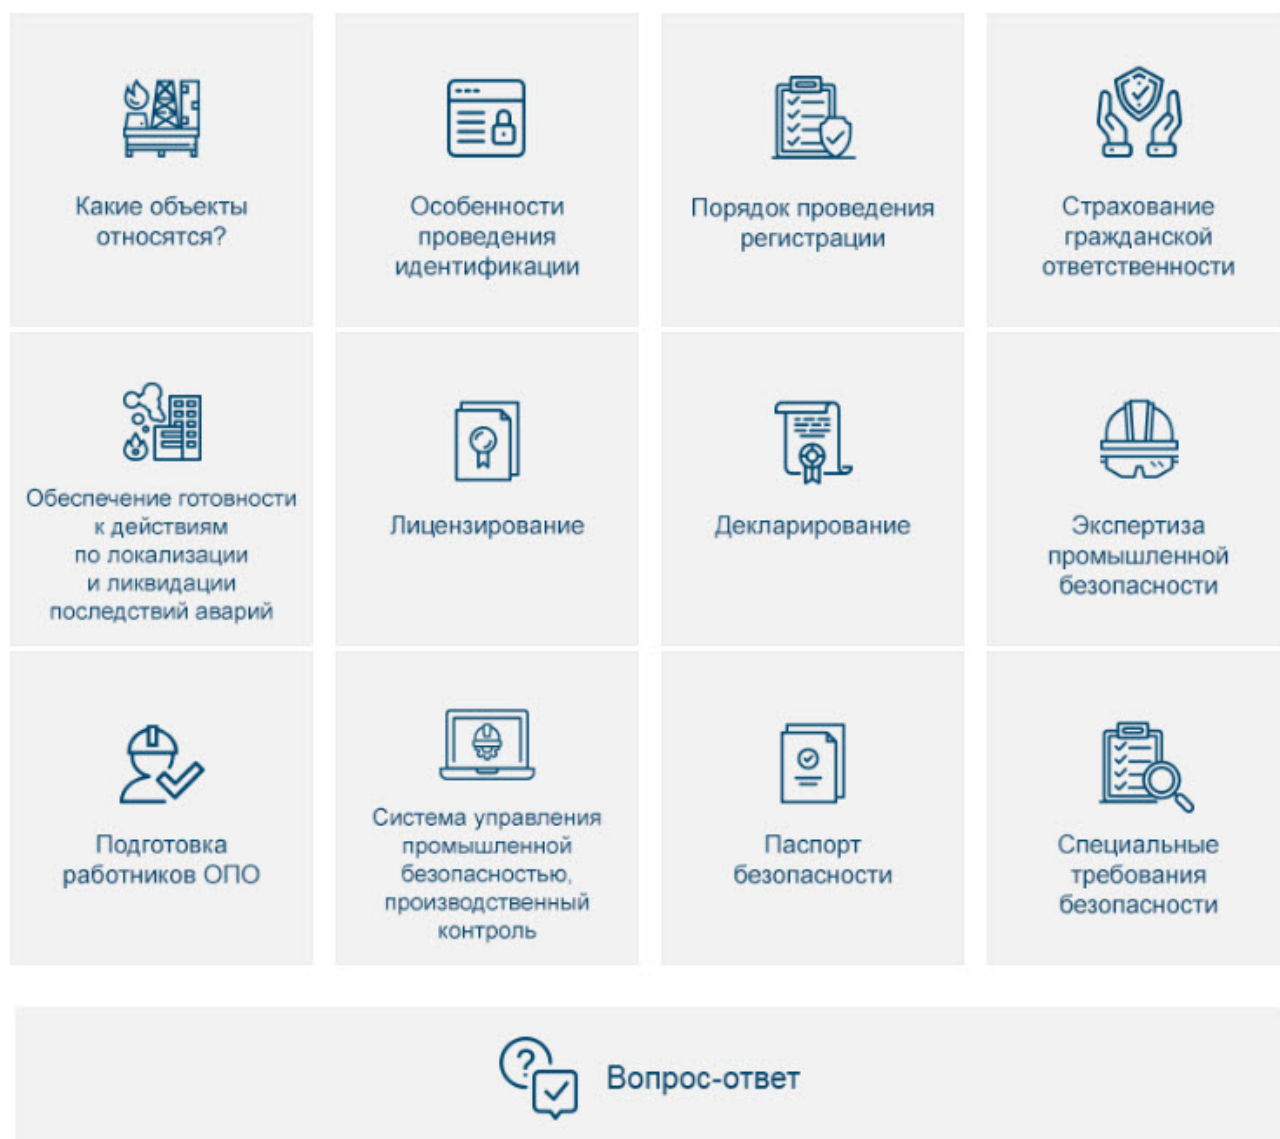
Какие объекты относятся?

Особенности проведения идентификации

Порядок проведения регистрации

Страхование гражданской ответственности

Обеспечение готовности к действиям по локализации и ликвидации последствий аварий

Лицензирование

Декларирование

Экспертиза промышленной безопасности

Подготовка работников ОПО

Система управления промышленной безопасностью, производственный контроль

Паспорт безопасности

Специальные требования безопасности

Вопрос-ответ